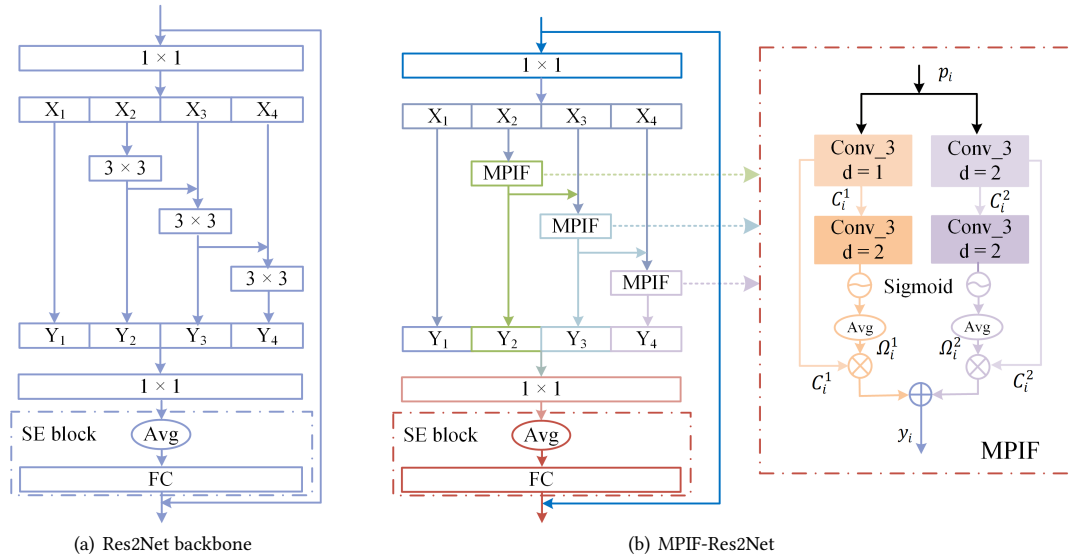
1 × 1

X$_1$ X$_2$ X$_3$ X$_4$

3 × 3

3 × 3

3 × 3

Y$_1$ Y$_2$ Y$_3$ Y$_4$

1 × 1

SE block

Avg

FC

(a) Res2Net backbone

1 × 1

X$_1$ X$_2$ X$_3$ X$_4$

MPIF

MPIF

MPIF

Y$_1$ Y$_2$ Y$_3$ Y$_4$

1 × 1

SE block

Avg

FC

(b) MPIF-Res2Net

$p_i$

Conv_3 d = 1

Conv_3 d = 2

$C_i^1$

$C_i^2$

Conv_3 d = 2

Conv_3 d = 2

Sigmoid

Avg

Avg

$\Omega_i^1$

$\Omega_i^2$

$C_i^1$

$C_i^2$

$y_i$

MPIF